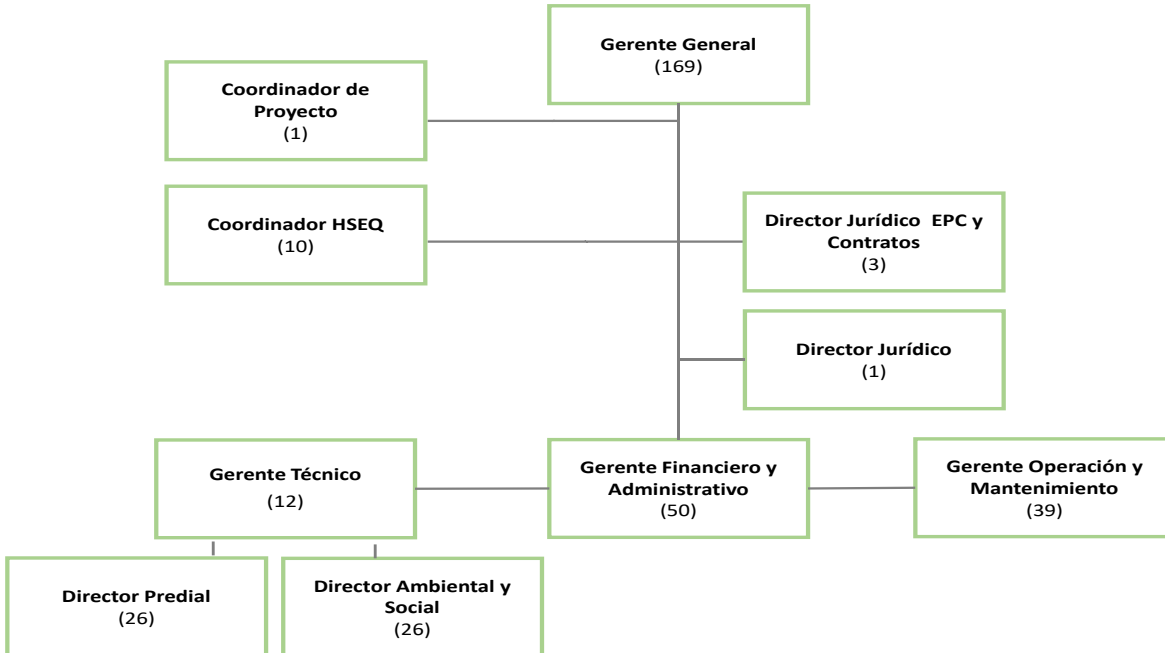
Gerente General
(169)

Coordinador de Proyecto
(1)

Coordinador HSEQ
(10)

Director Jurídico EPC y Contratos
(3)

Director Jurídico
(1)

Gerente Técnico
(12)

Gerente Financiero y Administrativo
(50)

Gerente Operación y Mantenimiento
(39)

Director Predial
(26)

Director Ambiental y Social
(26)